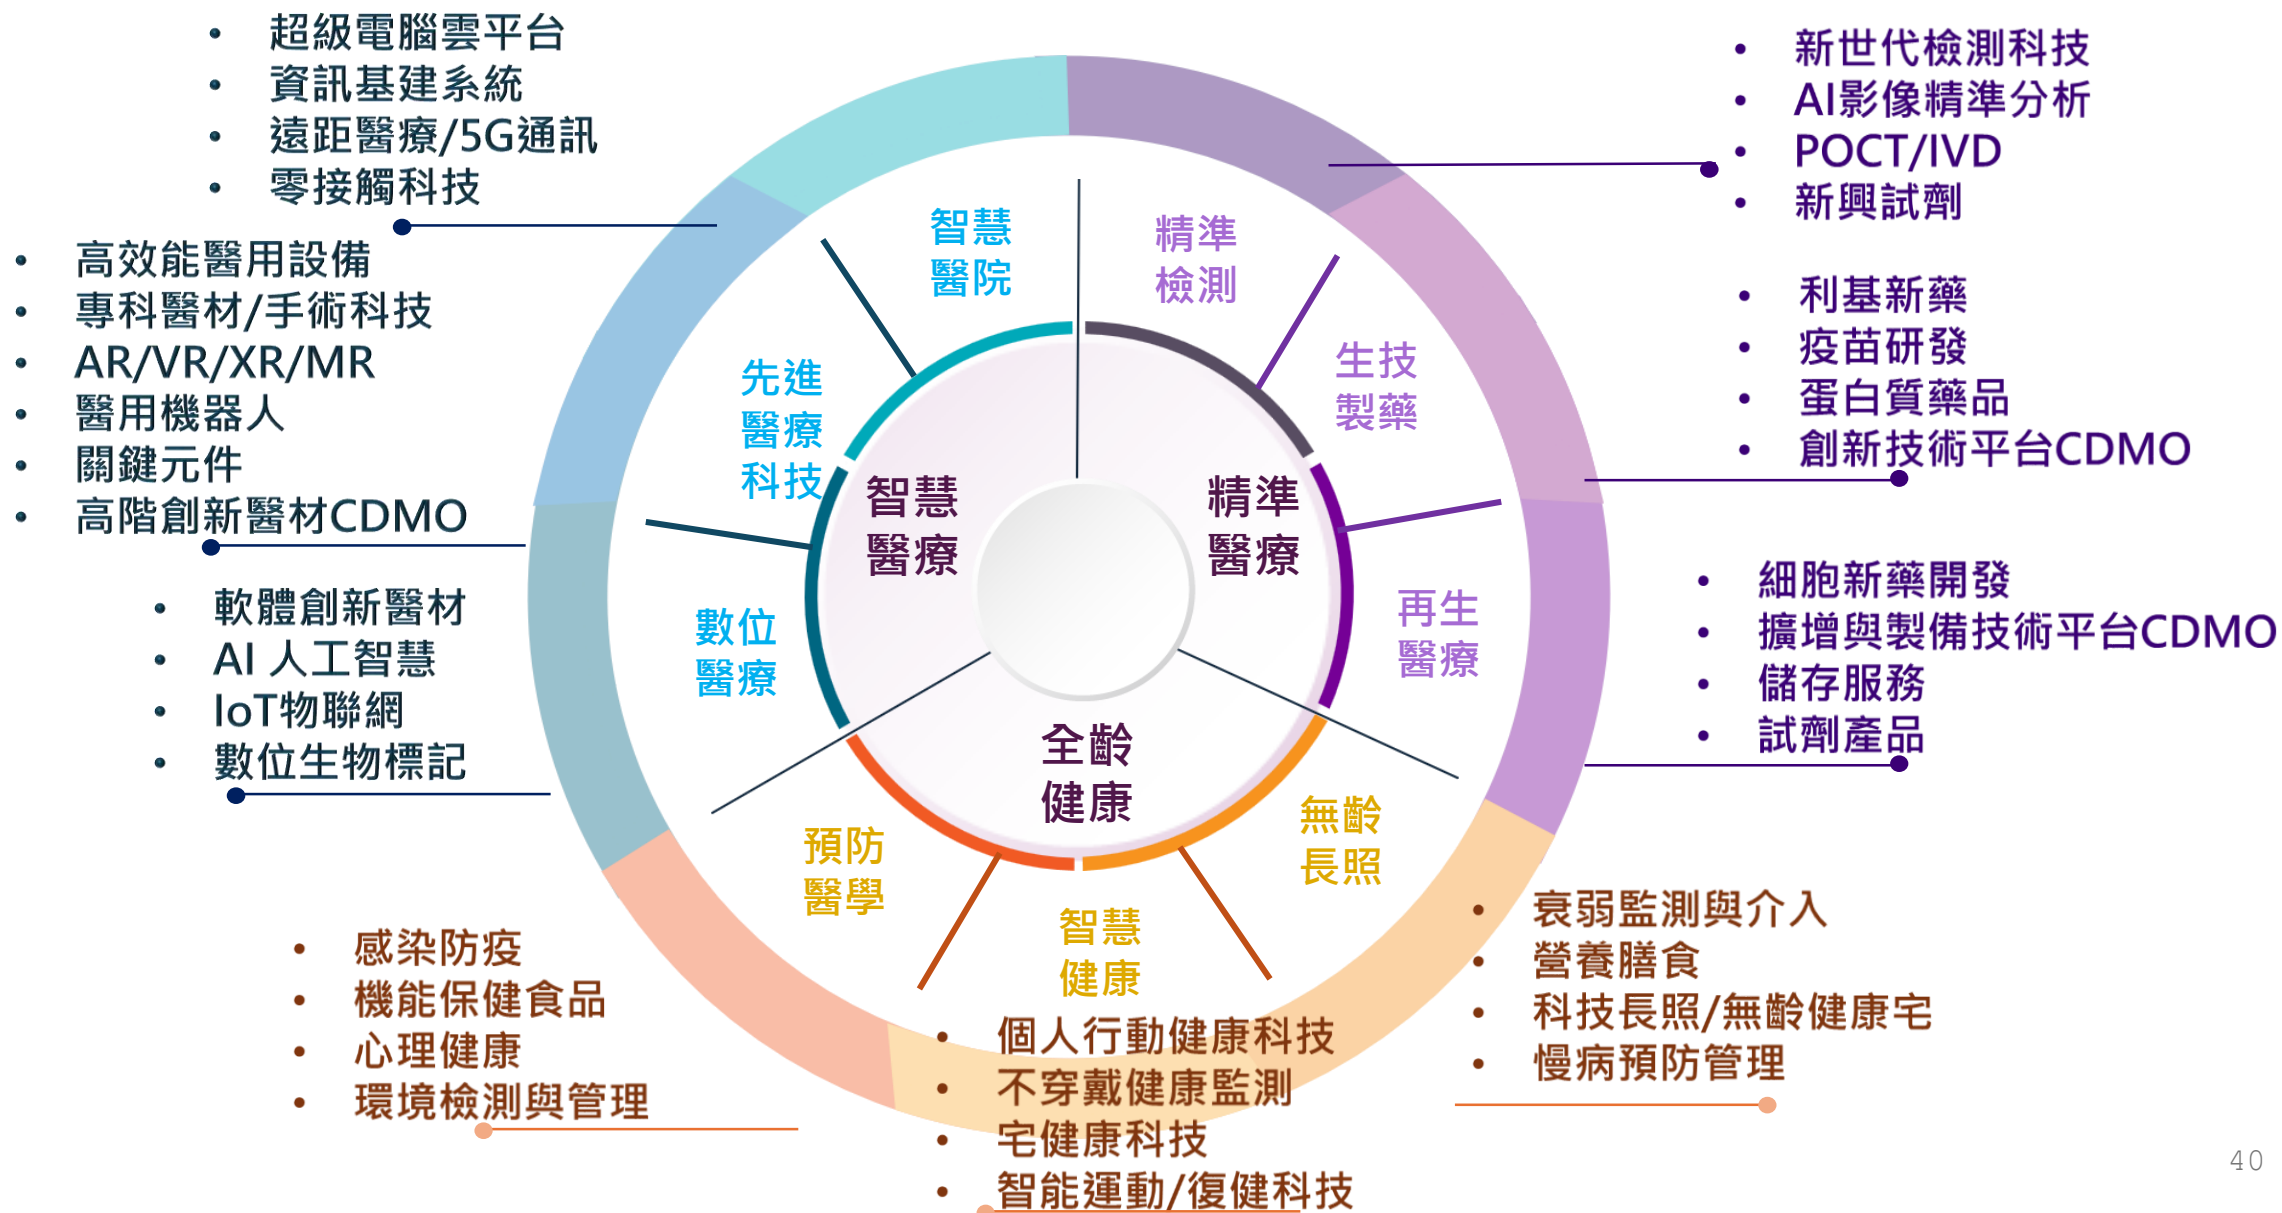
- 超級電腦雲平台
- 資訊基建系統
- 遠距醫療/5G通訊
- 零接觸科技

- 新世代檢測科技
- AI影像精準分析
- POCT/IVD
- 新興試劑

- 高效能醫用設備
- 專科醫材/手術科技
- AR/VR/XR/MR
- 醫用機器人
- 關鍵元件
- 高階創新醫材CDMO

- 利基新藥
- 疫苗研發
- 蛋白質藥品
- 創新技術平台CDMO

- 軟體創新醫材
- AI 人工智慧
- IoT物聯網
- 數位生物標記

- 細胞新藥開發
- 擴增與製備技術平台CDMO
- 儲存服務
- 試劑產品

智慧醫院

精準檢測

先進醫療科技

生技製藥

智慧醫療

精準醫療

數位醫療

再生醫療

全齡健康

無齡長照

預防醫學

智慧健康

- 衰弱監測與介入
- 營養膳食
- 科技長照/無齡健康宅
- 慢病預防管理

- 感染防疫
- 機能保健食品
- 心理健康
- 環境檢測與管理

- 個人行動健康科技
- 不穿戴健康監測
- 宅健康科技
- 智能運動/復健科技

40